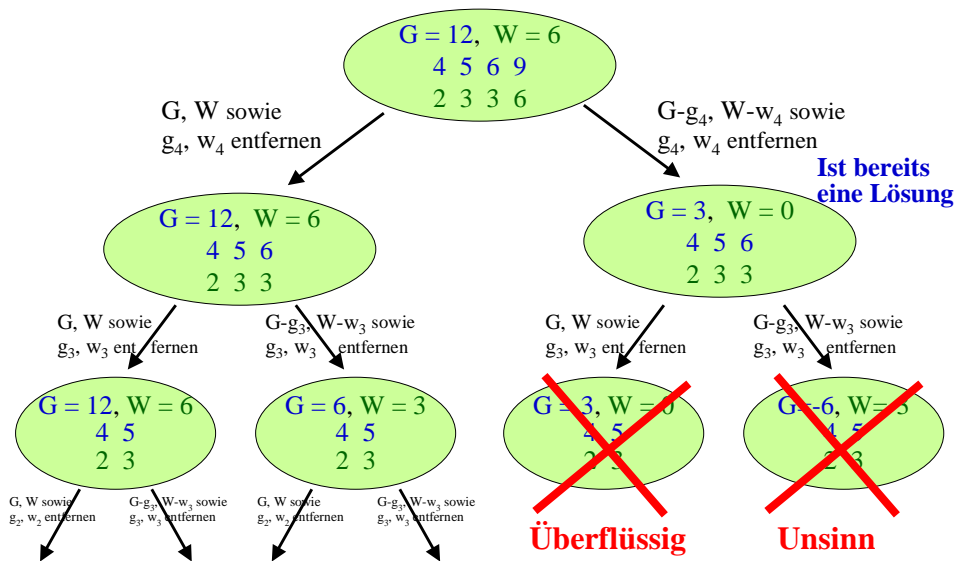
G = 12, W = 6
4 5 6 9
2 3 3 6

G, W sowie
$g_4$, $w_4$ entfernen

G-$g_4$, W-$w_4$ sowie
$g_4$, $w_4$ entfernen

Ist bereits
eine Lösung

G = 12, W = 6
4 5 6
2 3 3

G = 3, W = 0
4 5 6
2 3 3

G, W sowie
$g_3$, $w_3$ entfernen

G-$g_3$, W-$w_3$ sowie
$g_3$, $w_3$ entfernen

G, W sowie
$g_3$, $w_3$ entfernen

G-$g_3$, W-$w_3$ sowie
$g_3$, $w_3$ entfernen

G = 12, W = 6
4 5
2 3

G = 6, W = 3
4 5
2 3

G = 3, W = 0
4 5
2 3

G = -6, W = 3
4 5
2 3

G, W sowie
$g_2$, $w_2$ entfernen

G-$g_3$, W-$w_3$ sowie
$g_3$, $w_3$ entfernen

G, W sowie
$g_2$, $w_2$ entfernen

G-$g_3$, W-$w_3$ sowie
$g_3$, $w_3$ entfernen

Überflüssig

Unsinn